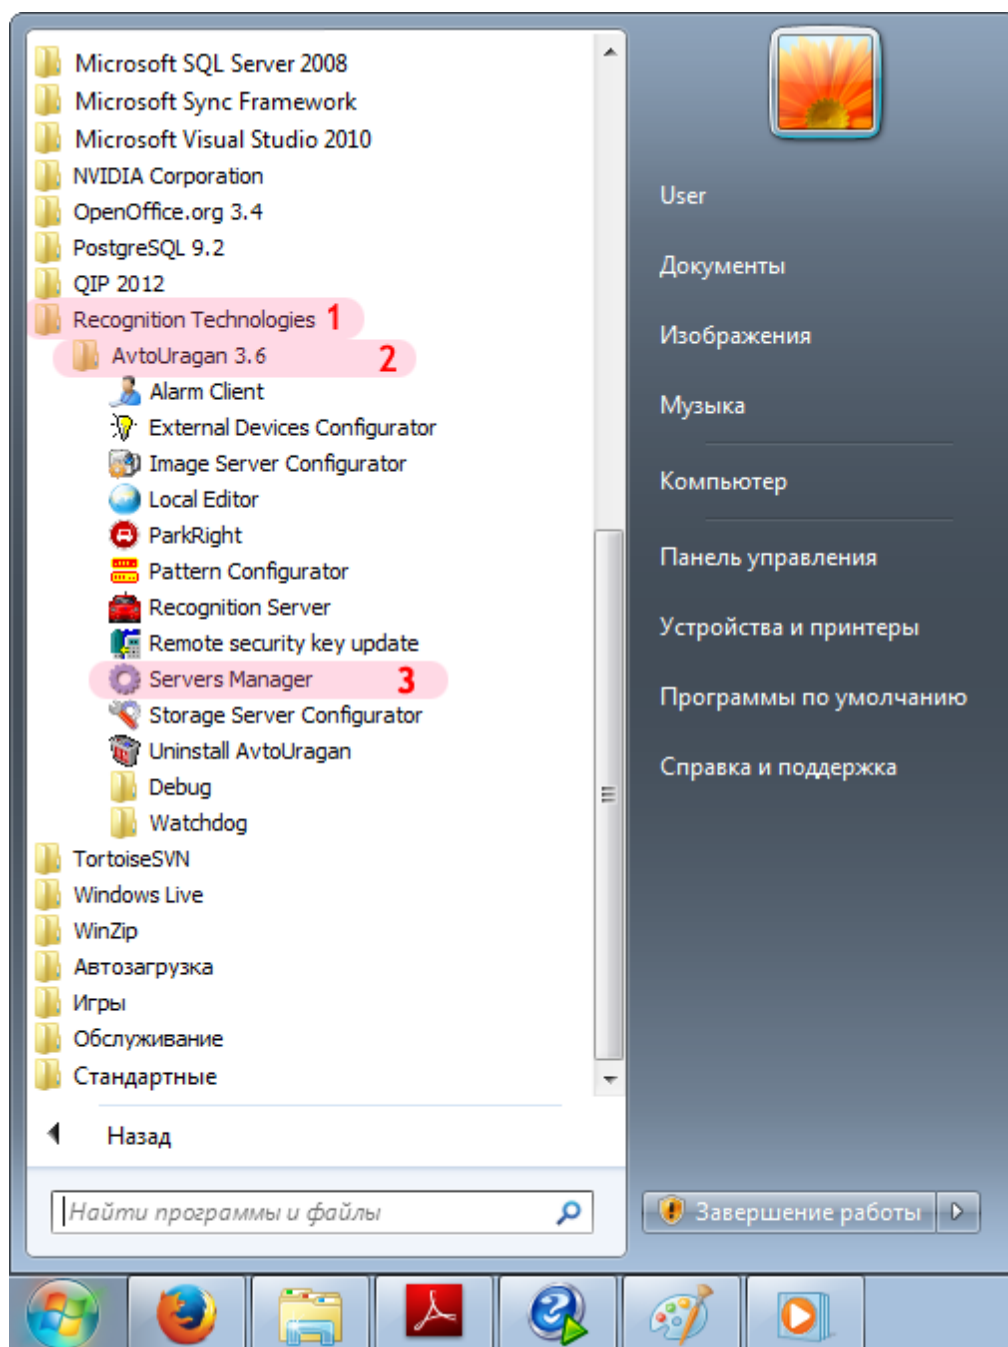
Microsoft SQL Server 2008
Microsoft Sync Framework
Microsoft Visual Studio 2010
NVIDIA Corporation
OpenOffice.org 3.4
PostgreSQL 9.2
QIP 2012
Recognition Technologies 1
AvtoUragan 3.6 2
Alarm Client
External Devices Configurator
Image Server Configurator
Local Editor
ParkRight
Pattern Configurator
Recognition Server
Remote security key update
Servers Manager 3
Storage Server Configurator
Uninstall AvtoUragan
Debug
Watchdog
TortoiseSVN
Windows Live
WinZip
Автозагрузка
Игры
Обслуживание
Стандартные

Назад

Найти программы и файлы

User
Документы
Изображения
Музыка
Компьютер
Панель управления
Устройства и принтеры
Программы по умолчанию
Справка и поддержка

Завершение работы